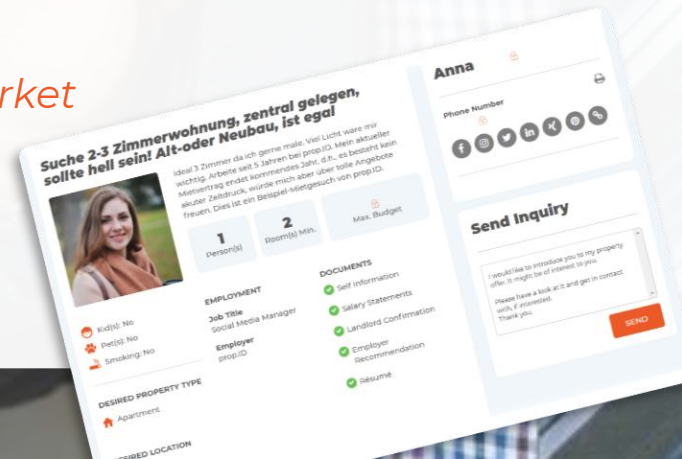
rket

Suche 2-3 Zimmerwohnung, zentral gelegen, sollte hell sein! Alt-oder Neubau, ist egal

Ideal 3 Zimmer da ich gerne male. Viel Licht wäre mir wichtig. Arbeite seit 5 Jahren bei prop.ID. Mein aktueller Mietvertrag endet kommendes Jahr, d.h., es besteht kein akuter Zeitdruck, würde mich aber über tolle Angebote freuen. Dies ist ein Beispiel-Mietgesuch von prop.ID.

1
Person(s)

2
Room(s) Min.

Max. Budget

Kid(s): No
Pet(s): No
Smoking: No

EMPLOYMENT
Job Title
Social Media Manager
Employer
prop.ID

DOCUMENTS
Self Information
Salary Statements
Landlord Confirmation
Employer Recommendation
Résumé

DESIRED PROPERTY TYPE
Apartment

DESIRED LOCATION

Anna

Phone Number

Send Inquiry

I would like to introduce you to my property offer. It might be of interest to you.
Please have a look at it and get in contact with, if interested.
Thank you.

SEND